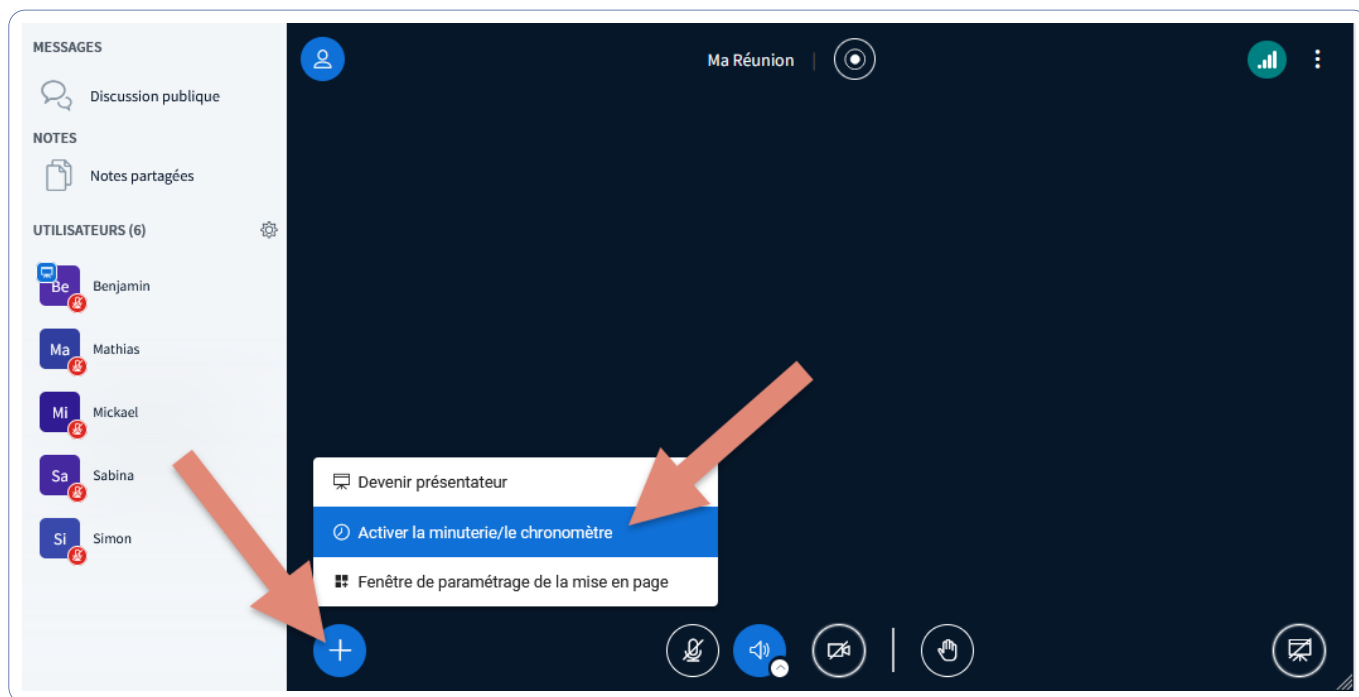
MESSAGES

Discussion publique

NOTES

Notes partagées

UTILISATEURS (6)

Be Benjamin

Ma Mathias

Mi Mickael

Sa Sabina

Si Simon

Ma Réunion

Devenir présentateur

Activer la minuterie/le chronomètre

Fenêtre de paramétrage de la mise en page